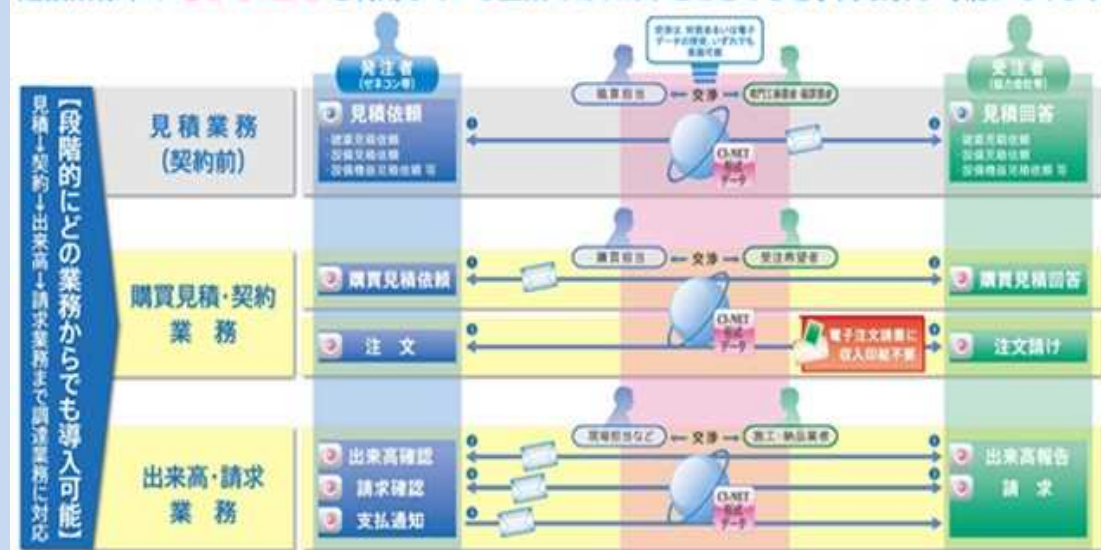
【段階的にどの業務からでも導入可能】

見積↓契約↓出来高↓請求業務まで調達業務に対応

発注者
(ゼネコン等)

受注者
(協力会社等)

見積業務
(契約前)

見積依頼
・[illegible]
・設備見積依頼
・設備機器見積依頼 等

見積担当 ← 交渉 → 専門工事業者・協同業者

CI-NET
形式
データ

見積回答
・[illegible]
・設備見積依頼
・設備機器見積依頼 等

購買見積・契約
業務

購買担当 ← 交渉 → 受注者担当

購買見積依頼

購買見積回答

注文

電子注文請書に
収入印紙不要

注文請け

出来高・請求
業務

現場担当など ← 交渉 → 施工・納品業者

出来高確認

請求確認

支払通知

出来高報告

請求